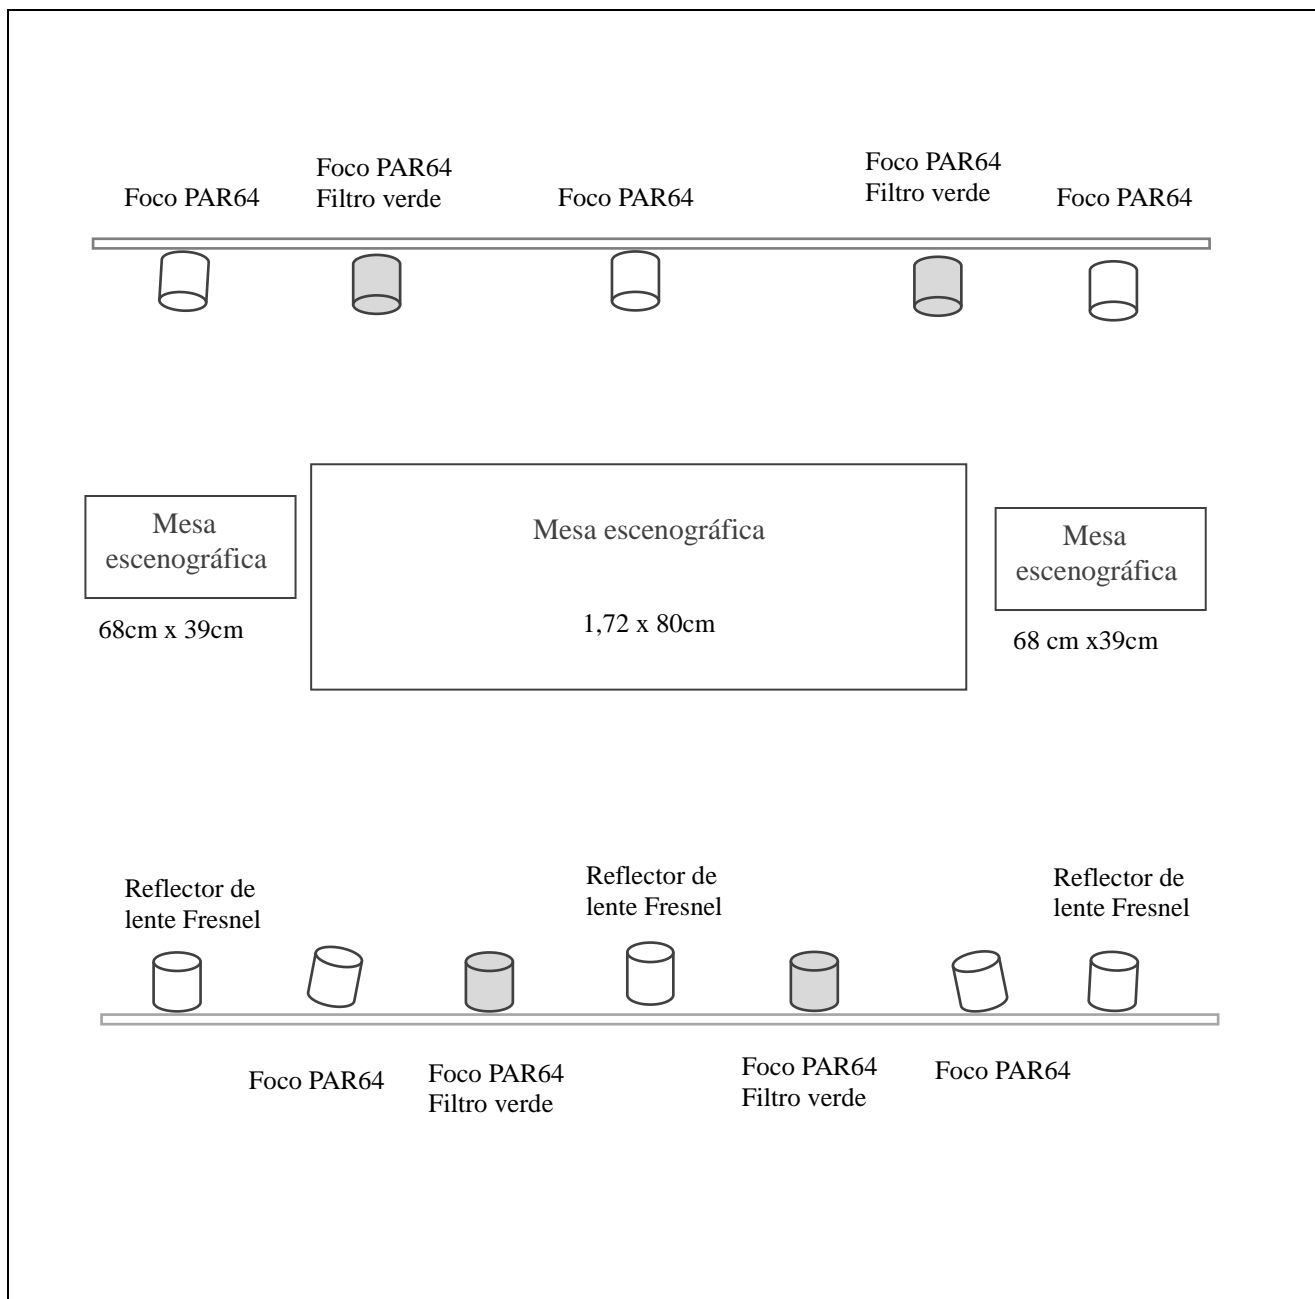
Foco PAR64

Foco PAR64
Filtro verde

Foco PAR64

Foco PAR64
Filtro verde

Foco PAR64

Mesa escenográfica

68cm x 39cm

Mesa escenográfica

1,72 x 80cm

Mesa escenográfica

68 cm x39cm

Reflector de lente Fresnel

Reflector de lente Fresnel

Reflector de lente Fresnel

Foco PAR64

Foco PAR64
Filtro verde

Foco PAR64
Filtro verde

Foco PAR64